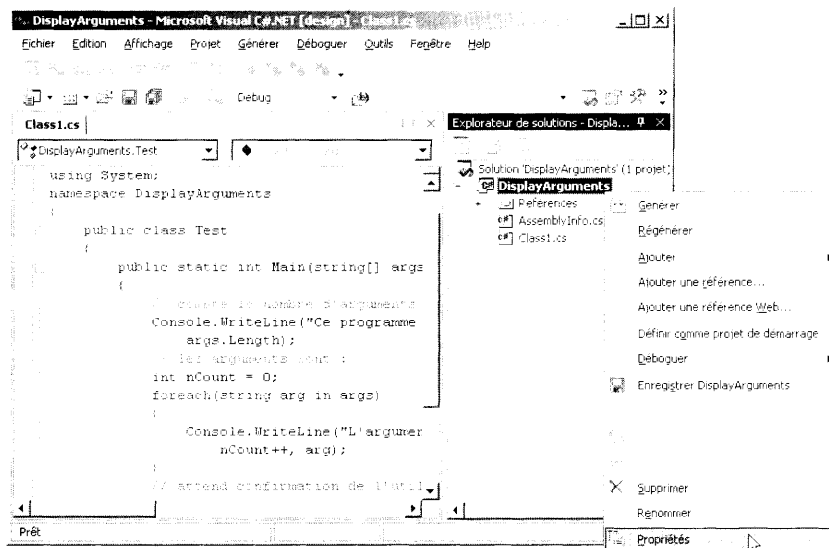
DisplayArguments - Microsoft Visual C#.NET [design] - Class1.cs

Fichier Edition Affichage Projet Générer Déboguer Outils Fenêtre Help

Debug

Class1.cs

DisplayArguments.Test

using System;
namespace DisplayArguments
{
public class Test
{
public static int Main(string[] args
{
// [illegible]
Console.WriteLine("Ce programme
args.Length);
// les arguments sont :
int nCount = 0;
foreach(string arg in args)
{
Console.WriteLine("L'argumer
nCount++, arg);
}
// attend confirmation de l'uti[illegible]

Prêt

Explorateur de solutions - Displa...

Solution 'DisplayArguments' (1 projet)
DisplayArguments
Références
AssemblyInfo.cs
Class1.cs

Générer
Régénérer
Ajouter
Ajouter une référence...
Ajouter une référence Web...
Définir comme projet de démarrage
Déboguer
Enregistrer DisplayArguments
Supprimer
Renommer
Propriétés